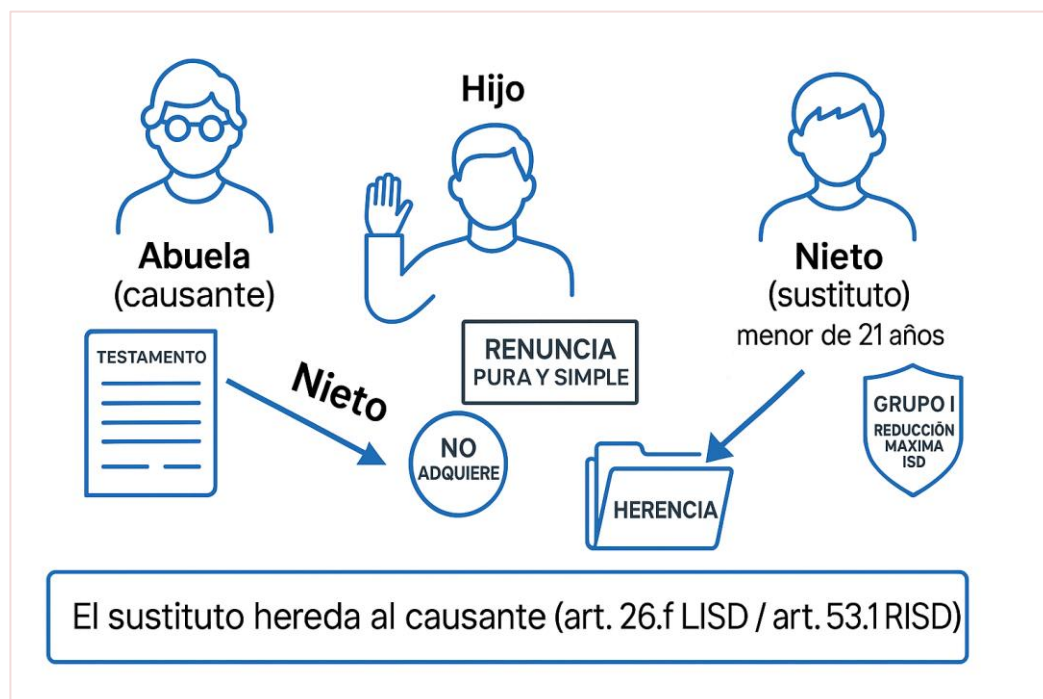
Hijo

Abuela
(causante)

Nieto
(sustituto)
menor de 21 años

TESTAMENTO

Nieto

RENUNCIA
PURA Y SIMPLE

NO
ADQUIERE

HERENCIA

GRUPO I
REDUCCIÓN
MAXIMA
ISD

El sustituto hereda al causante (art. 26.f LISD / art. 53.1 RISD)